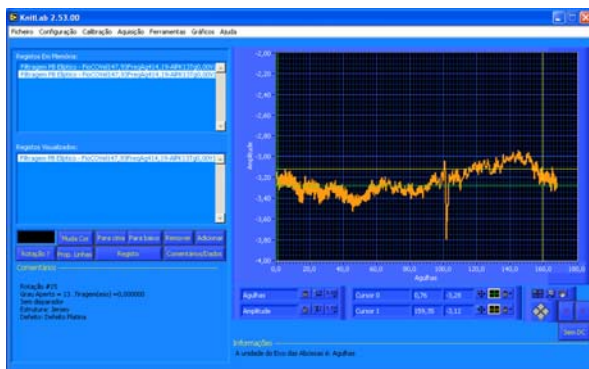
KnitLab 2.53.00
Ficheiro Configuração Calibração Aquisição Ferramentas Gráficos Ajuda

Registos Em Memória:
Filtragem FB Eliptico - FicCONV047.93PregAgt14.19-ABR137(0,000
Filtragem FB Eliptico - FicCONV047.93PregAgt14.19-ABR137(0,000

Registos Visualizados:
Filtragem FB Eliptico - FicCONV047.93PregAgt14.19-ABR137(0,000

Muda Cor | Para cima | Para baixo | Remover | Adicionar
Rotação 7 | Prop. Linhas | Registo | Comentários/Dados

Comentários
Rotação #15
Grau Aperto = 23 . Tragem(esc) =0,000000
Sem disparador
Estrutura: Jersey
Defeito: Defeito Malha

-2,00
-2,20
-2,40
-2,60
-2,80
-3,00
-3,20
-3,40
-3,60
-3,80
-4,00
Amplitude
0,0 20,0 40,0 60,0 80,0 100,0 120,0 140,0 160,0 180,0
Agulhas

Agulhas
Amplitude
Cursor 0 | 0,76 | -3,20
Cursor 1 | 159,30 | -3,12
Sem DC

Informações
A unidade do Eixo das Abcissas é: Agulhas